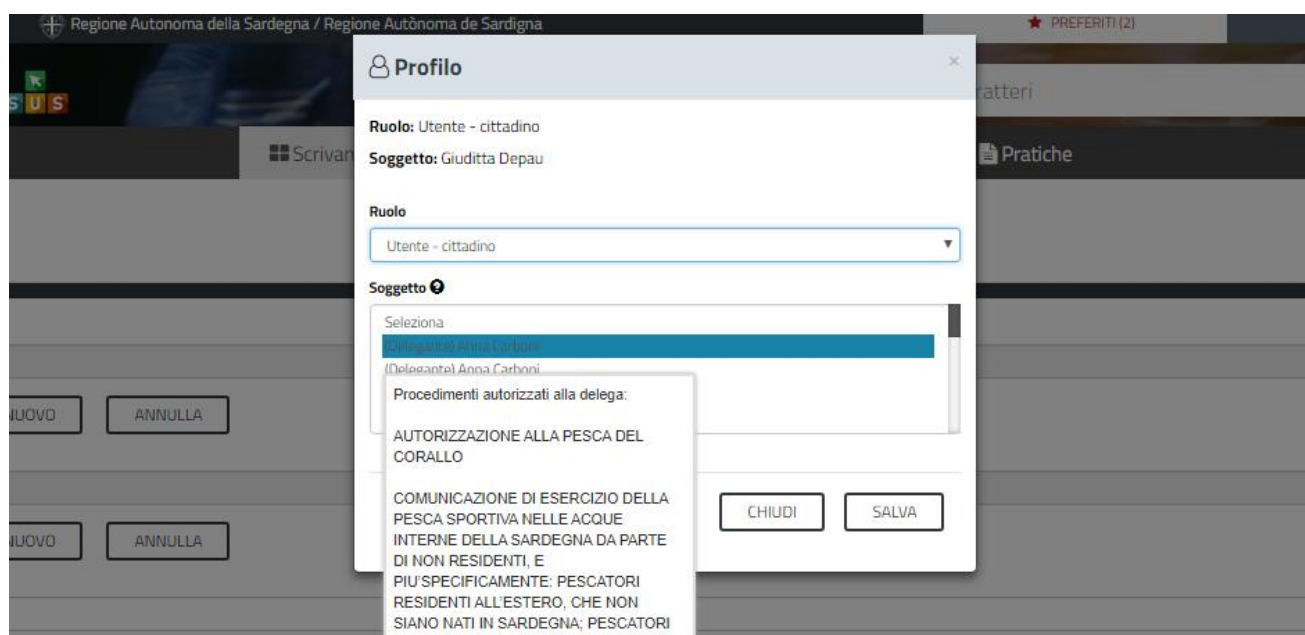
Regione Autonoma della Sardegna / Regione Autònoma de Sardigna

PREFERITI (2)

SUS

ratteri

Scrivan

Pratiche

Profilo

×

Ruolo: Utente - cittadino

Soggetto: Giuditta Depau

Ruolo

Utente - cittadino

Soggetto

Seleziona

(Delegante) Anna Carboni

(Delegante) Anna Carboni

Procedimenti autorizzati alla delega:

AUTORIZZAZIONE ALLA PESCA DEL CORALLO

COMUNICAZIONE DI ESERCIZIO DELLA PESCA SPORTIVA NELLE ACQUE INTERNE DELLA SARDEGNA DA PARTE DI NON RESIDENTI, E PIU'SPECIFICAMENTE: PESCATORI RESIDENTI ALL'ESTERO, CHE NON SIANO NATI IN SARDEGNA; PESCATORI

UOVO

ANNULLA

UOVO

ANNULLA

CHIUDI

SALVA